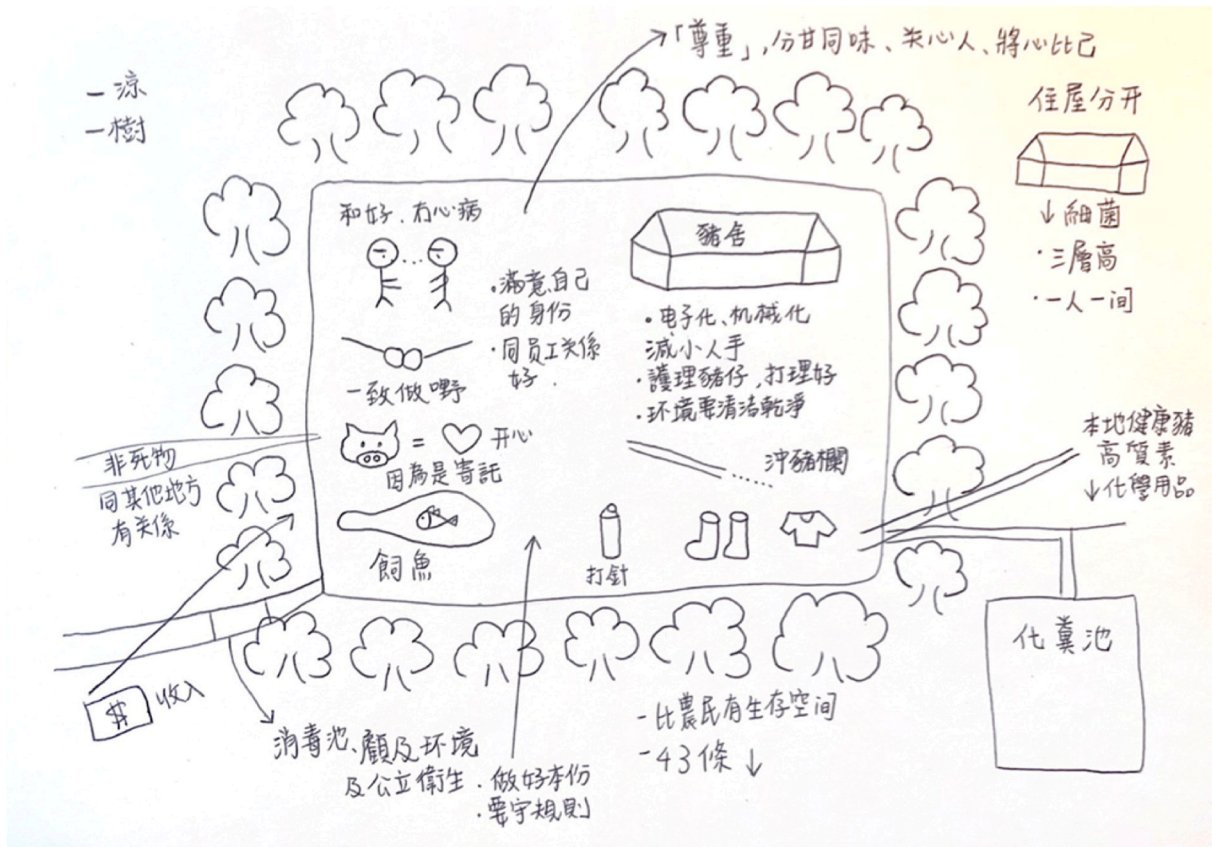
「尊重」，分甘同味、关心人、將心比己

一涼
一樹

住屋分开
↓細菌
·三層高
·一人一间

和好，冇心病
·滿意自己的身份
·同員工关係好
一致做嘢

豬舍
·电子化、机械化
減小人手
·護理豬仔，打理好
·环境要清潔乾淨

= 开心
因為是寄託

沖豬欄

本地健康豬
高質素
↓化學用品

非死物
同其他地方有关係

飼魚
打針

化糞池

$ 收入

消毒池、顧及环境
及公立衛生
·做好本份
·要守規則

-比農民有生存空间
-43條↓